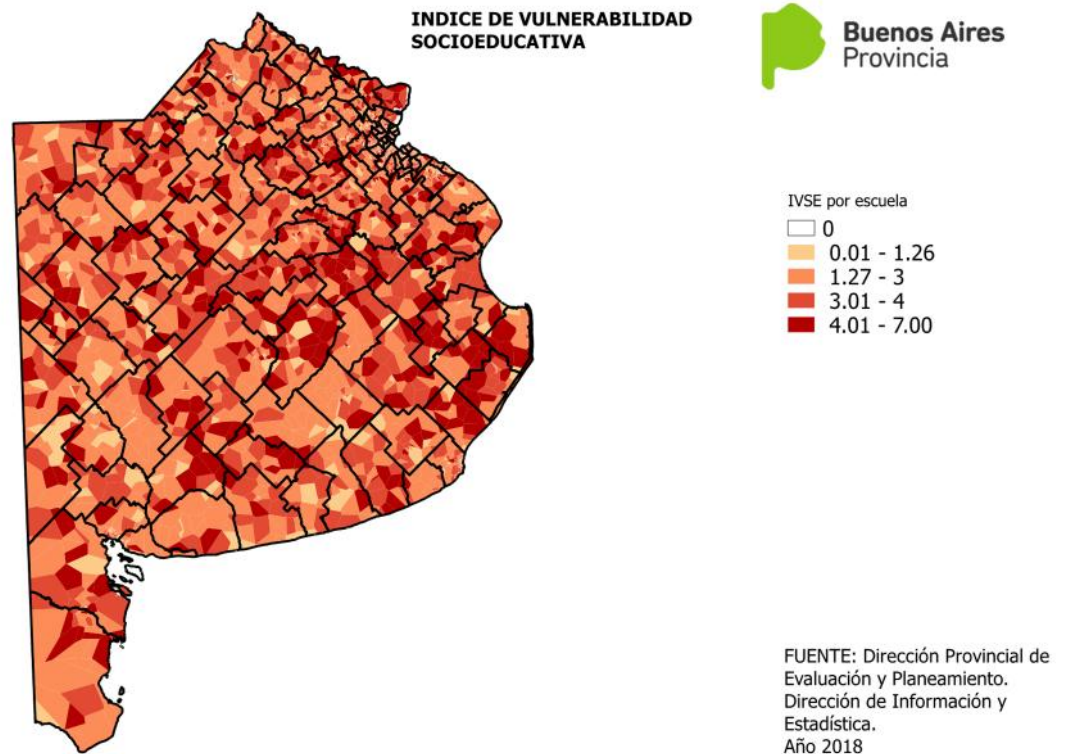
INDICE DE VULNERABILIDAD SOCIOEDUCATIVA

Buenos Aires
Provincia

IVSE por escuela
0
0.01 - 1.26
1.27 - 3
3.01 - 4
4.01 - 7.00

FUENTE: Dirección Provincial de Evaluación y Planeamiento. Dirección de Información y Estadística.
Año 2018